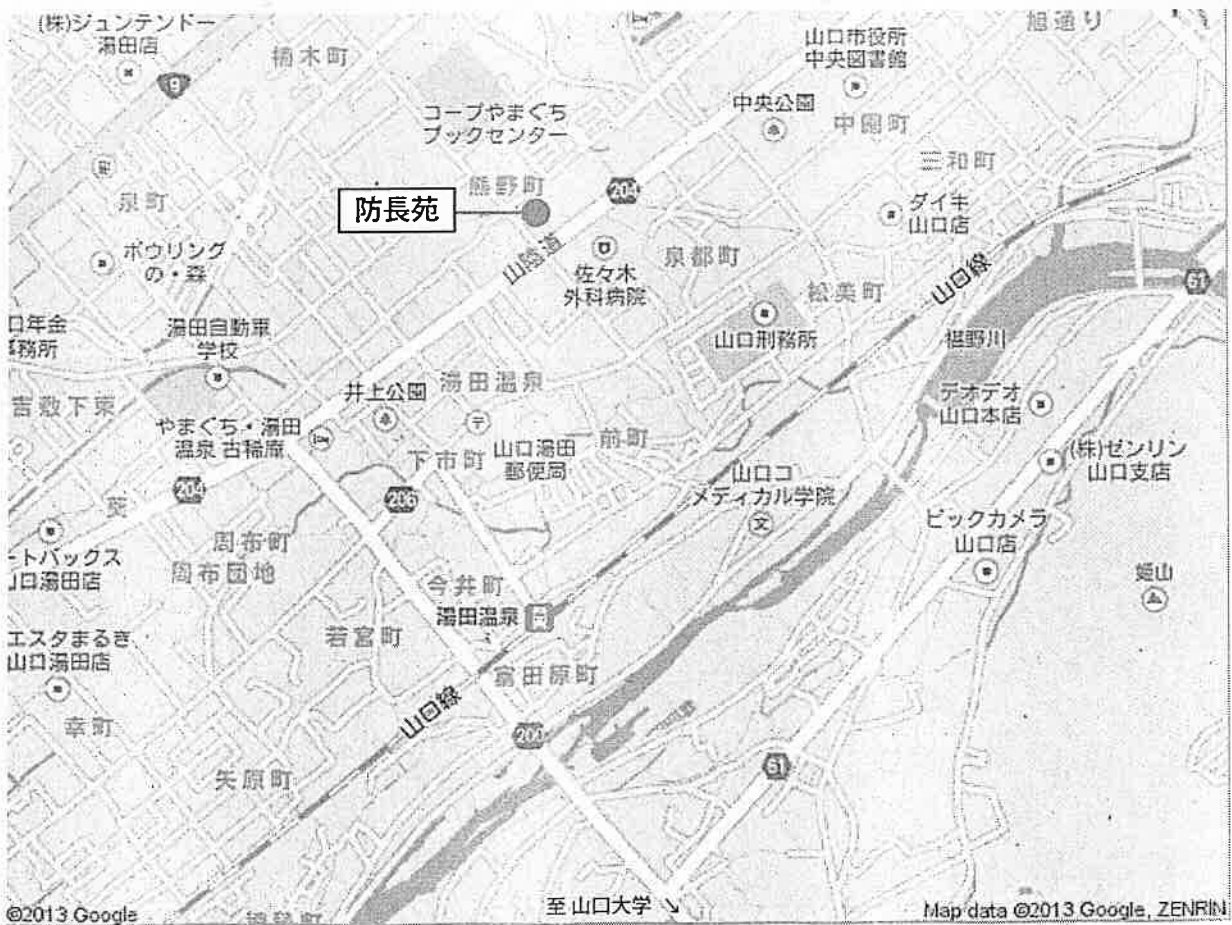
(株)ジュンテンドー
湯田店
9
楠木町
コープやまぐち
ブックセンター
山口市役所
中央図書館
旭通り
中央公園
中園町
三和町
泉町
熊野町
204
防長苑
ダイキ
山口店
ボウリング
の・森
山陰道
佐々木
外科病院
泉都町
松美町
山口線
61
口年金
務所
湯田自動車
学校
山口刑務所
椹野川
吉敷下東
井上公園
湯田温泉
デオデオ
山口本店
やまぐち・湯田
温泉 古稀庵
下市町
山口湯田
郵便局
前町
(株)ゼンリン
山口支店
204
206
山口コ
メディカル学院
ートバックス
山口湯田店
周布町
周布団地
ビックカメラ
山口店
姫山
今井町
湯田温泉
エスタまるき
山口湯田店
若宮町
富田原町
山口線
幸町
200
61
矢原町
至 山口大学 ↘
©2013 Google
Map data ©2013 Google, ZENRIN